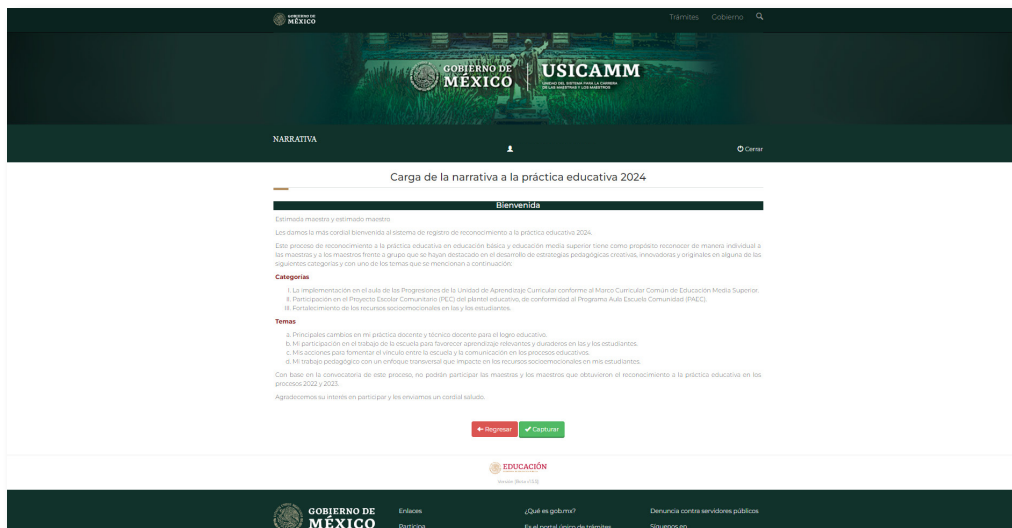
GOBIERNO DE MÉXICO

Trámites Gobierno

GOBIERNO DE MÉXICO USICAMM UNIDAD DEL SISTEMA PARA LA CARRERA DE LAS MAESTRAS Y LOS MAESTROS

NARRATIVA

Cerrar

Carga de la narrativa a la práctica educativa 2024

Bienvenida

Estimada maestra y estimado maestro

Les damos la más cordial bienvenida al sistema de registro de reconocimiento a la práctica educativa 2024.

Este proceso de reconocimiento a la práctica educativa en educación básica y educación media superior tiene como propósito reconocer de manera individual a las maestras y a los maestros frente a grupo que se hayan destacado en el desarrollo de estrategias pedagógicas creativas, innovadoras y originales en alguna de las siguientes categorías y con uno de los temas que se mencionan a continuación:

Categorías

I. La implementación en el aula de las Progresiones de la Unidad de Aprendizaje Curricular conforme al Marco Curricular Común de Educación Media Superior.
II. Participación en el Proyecto Escolar Comunitario (PEC) del plantel educativo, de conformidad al Programa Aula Escuela Comunidad (PAEC).
III. Fortalecimiento de los recursos socioemocionales en las y los estudiantes.

Temas

a. Principales cambios en mi práctica docente y técnico docente para el logro educativo.
b. Mi participación en el trabajo de la escuela para favorecer aprendizaje relevantes y duraderos en las y los estudiantes.
c. Mis acciones para fomentar el vínculo entre la escuela y la comunicación en los procesos educativos.
d. Mi trabajo pedagógico con un enfoque transversal que impacte en los recursos socioemocionales en mis estudiantes.

Con base en la convocatoria de este proceso, no podrán participar las maestras y los maestros que obtuvieron el reconocimiento a la práctica educativa en los procesos 2022 y 2023.

Agradecemos su interés en participar y les enviamos un cordial saludo.

Regresar Capturar

EDUCACIÓN

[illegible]

GOBIERNO DE MÉXICO

Enlaces
Participa

¿Qué es gob.mx?
Es el portal único de trámites

Denuncia contra servidores públicos
Síguenos en